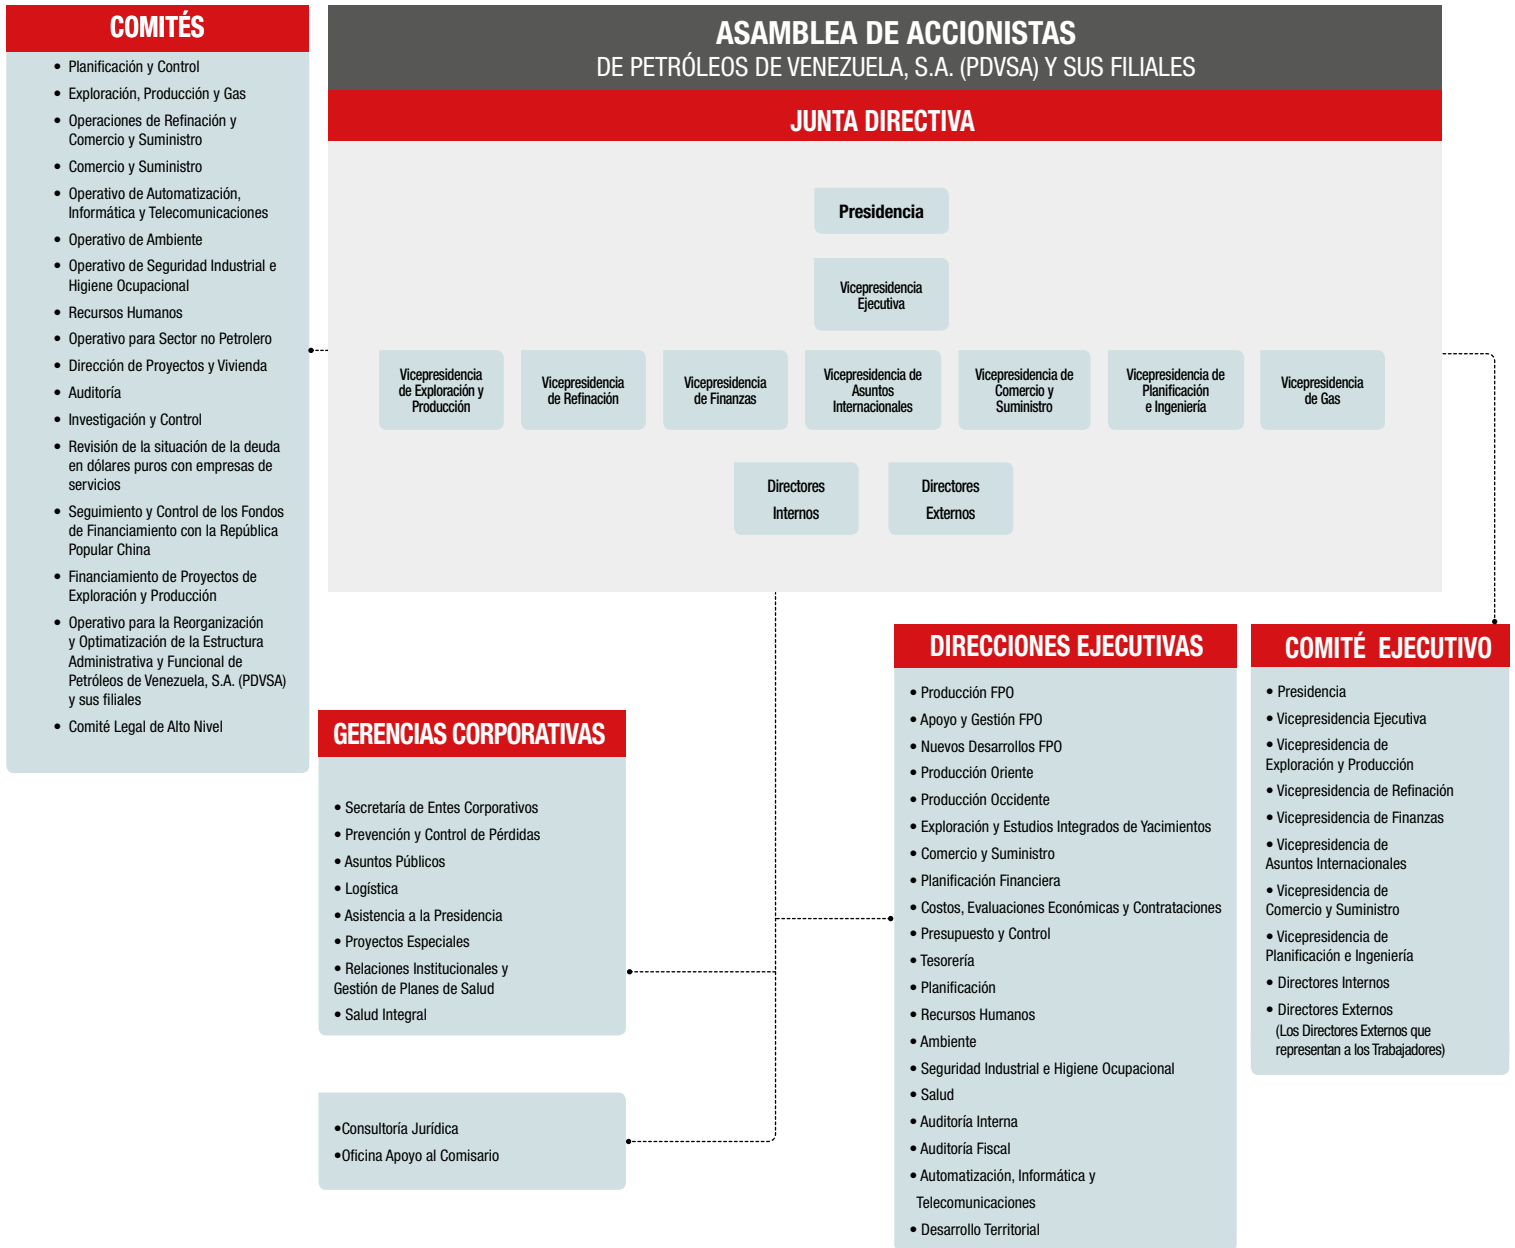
COMITÉS

- Planificación y Control
- Exploración, Producción y Gas
- Operaciones de Refinación y Comercio y Suministro
- Comercio y Suministro
- Operativo de Automatización, Informática y Telecomunicaciones
- Operativo de Ambiente
- Operativo de Seguridad Industrial e Higiene Ocupacional
- Recursos Humanos
- Operativo para Sector no Petrolero
- Dirección de Proyectos y Vivienda
- Auditoría
- Investigación y Control
- Revisión de la situación de la deuda en dólares puros con empresas de servicios
- Seguimiento y Control de los Fondos de Financiamiento con la República Popular China
- Financiamiento de Proyectos de Exploración y Producción
- Operativo para la Reorganización y Optimización de la Estructura Administrativa y Funcional de Petróleos de Venezuela, S.A. (PDVSA) y sus filiales
- Comité Legal de Alto Nivel

ASAMBLEA DE ACCIONISTAS
DE PETRÓLEOS DE VENEZUELA, S.A. (PDVSA) Y SUS FILIALES

JUNTA DIRECTIVA

Presidencia

Vicepresidencia Ejecutiva

Vicepresidencia de Exploración y Producción

Vicepresidencia de Refinación

Vicepresidencia de Finanzas

Vicepresidencia de Asuntos Internacionales

Vicepresidencia de Comercio y Suministro

Vicepresidencia de Planificación e Ingeniería

Vicepresidencia de Gas

Directores Internos

Directores Externos

GERENCIAS CORPORATIVAS

- Secretaría de Entes Corporativos
- Prevención y Control de Pérdidas
- Asuntos Públicos
- Logística
- Asistencia a la Presidencia
- Proyectos Especiales
- Relaciones Institucionales y Gestión de Planes de Salud
- Salud Integral

- Consultoría Jurídica
- Oficina Apoyo al Comisario

DIRECCIONES EJECUTIVAS

- Producción FPO
- Apoyo y Gestión FPO
- Nuevos Desarrollos FPO
- Producción Oriente
- Producción Occidente
- Exploración y Estudios Integrados de Yacimientos
- Comercio y Suministro
- Planificación Financiera
- Costos, Evaluaciones Económicas y Contrataciones
- Presupuesto y Control
- Tesorería
- Planificación
- Recursos Humanos
- Ambiente
- Seguridad Industrial e Higiene Ocupacional
- Salud
- Auditoría Interna
- Auditoría Fiscal
- Automatización, Informática y Telecomunicaciones
- Desarrollo Territorial

COMITÉ EJECUTIVO

- Presidencia
- Vicepresidencia Ejecutiva
- Vicepresidencia de Exploración y Producción
- Vicepresidencia de Refinación
- Vicepresidencia de Finanzas
- Vicepresidencia de Asuntos Internacionales
- Vicepresidencia de Comercio y Suministro
- Vicepresidencia de Planificación e Ingeniería
- Directores Internos
- Directores Externos (Los Directores Externos que representan a los Trabajadores)